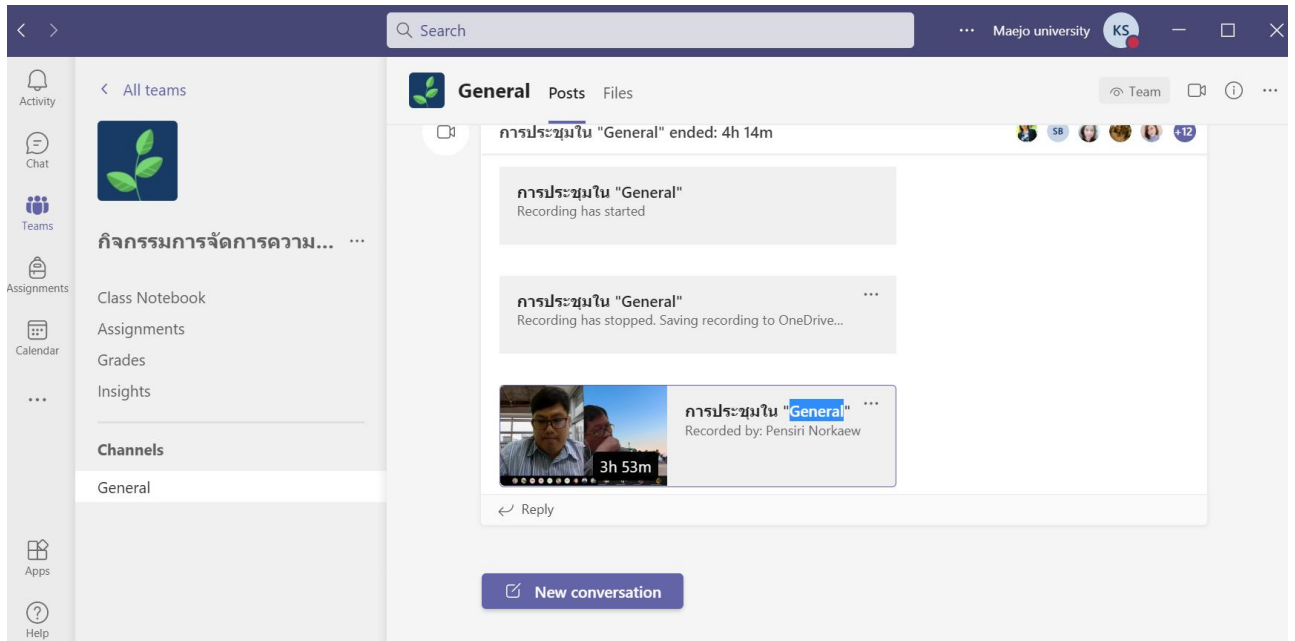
Search

··· Maejo university KS

Activity

Chat

Teams

Assignments

Calendar

···

Apps

Help

< All teams

กิจกรรมการจัดการความ... ···

Class Notebook

Assignments

Grades

Insights

Channels

General

General Posts Files

Team

การประชุมใน "General" ended: 4h 14m

SB +12

การประชุมใน "General"
Recording has started

การประชุมใน "General"
Recording has stopped. Saving recording to OneDrive...

···

การประชุมใน "General"
Recorded by: Pensiri Norkaew

···

3h 53m

Reply

New conversation